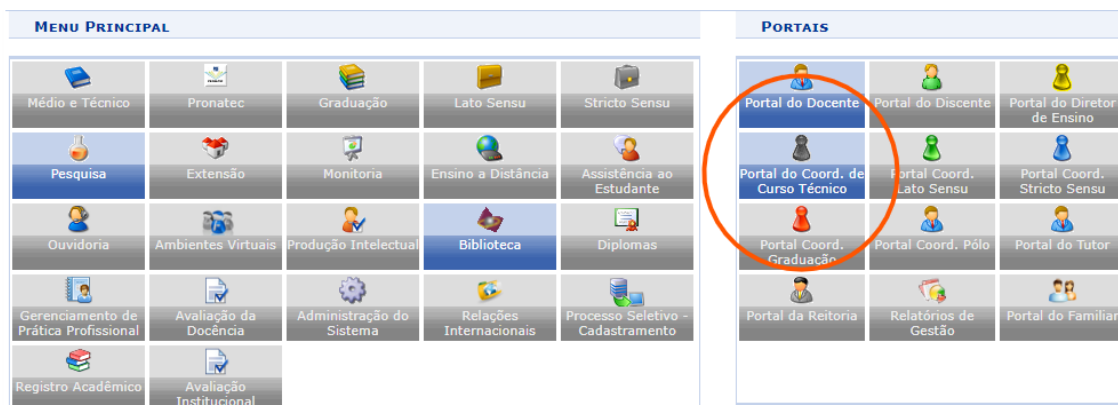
MENU PRINCIPAL

Médio e Técnico
Pronatec
Graduação
Lato Sensu
Stricto Sensu
Pesquisa
Extensão
Monitoria
Ensino a Distância
Assistência ao Estudante
Ouvidoria
Ambientes Virtuais
Produção Intelectual
Biblioteca
Diplomas
Gerenciamento de Prática Profissional
Avaliação da Docência
Administração do Sistema
Relações Internacionais
Processo Seletivo - Cadastramento
Registro Acadêmico
Avaliação Institucional

PORTAIS

Portal do Docente
Portal do Discente
Portal do Diretor de Ensino
Portal do Coord. de Curso Técnico
Portal Coord. Lato Sensu
Portal Coord. Stricto Sensu
Portal Coord. Graduação
Portal Coord. Pólo
Portal do Tutor
Portal da Reitoria
Relatórios de Gestão
Portal do Familiar